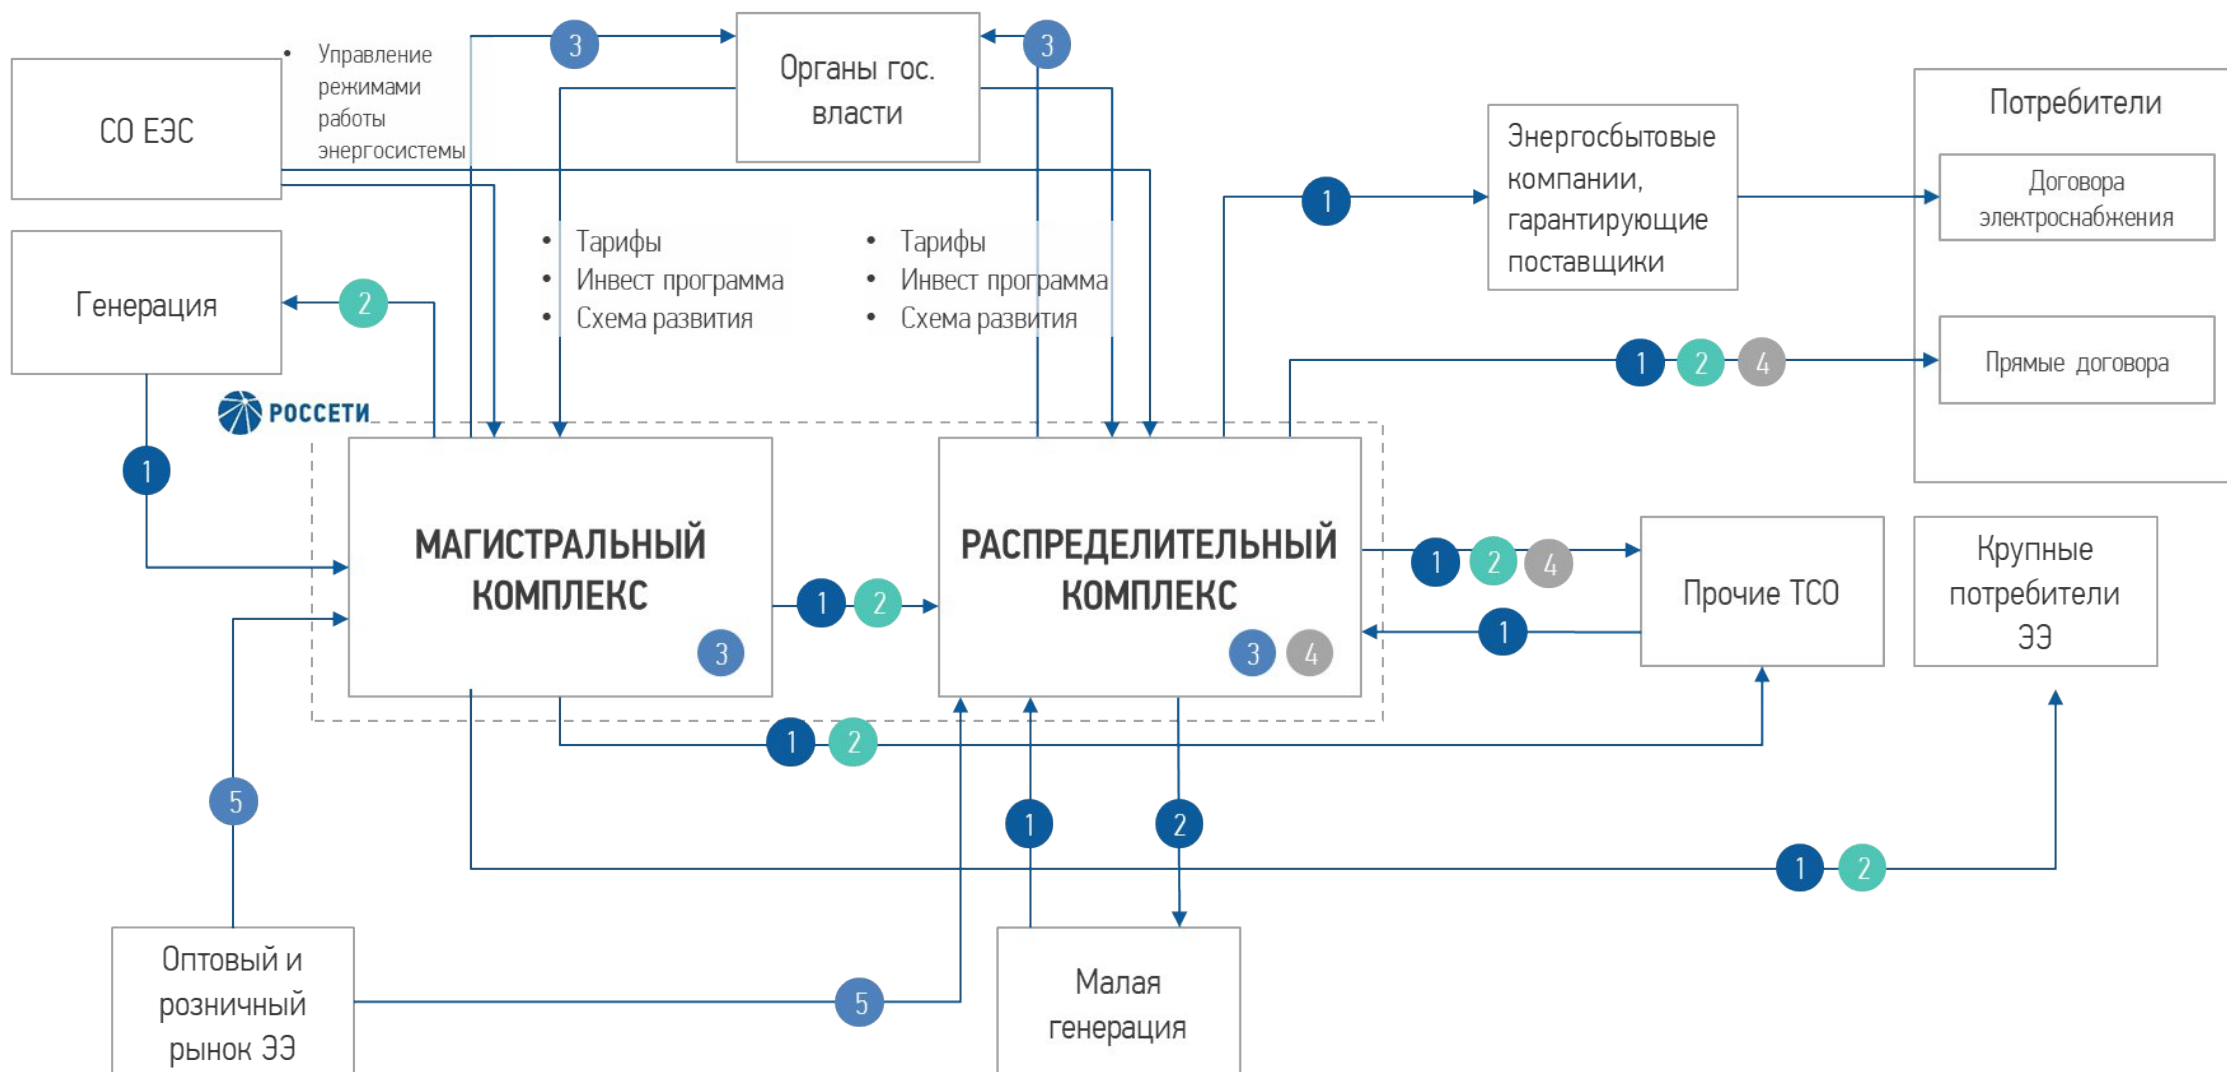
СО ЕЭС

• Управление режимами работы энергосистемы

3

Органы гос. власти

3

Потребители

Энергосбытовые компании, гарантирующие поставщики

1

Договора электроснабжения

Генерация

2

• Тарифы
• Инвест программа
• Схема развития

• Тарифы
• Инвест программа
• Схема развития

1 2 4

Прямые договора

РОССЕТИ

1

МАГИСТРАЛЬНЫЙ КОМПЛЕКС

3

1 2

РАСПРЕДЕЛИТЕЛЬНЫЙ КОМПЛЕКС

3 4

1 2 4

Прочие ТСО

1

Крупные потребители ЭЭ

1 2

5

1

2

1 2

Оптовый и розничный рынок ЭЭ

5

Малая генерация